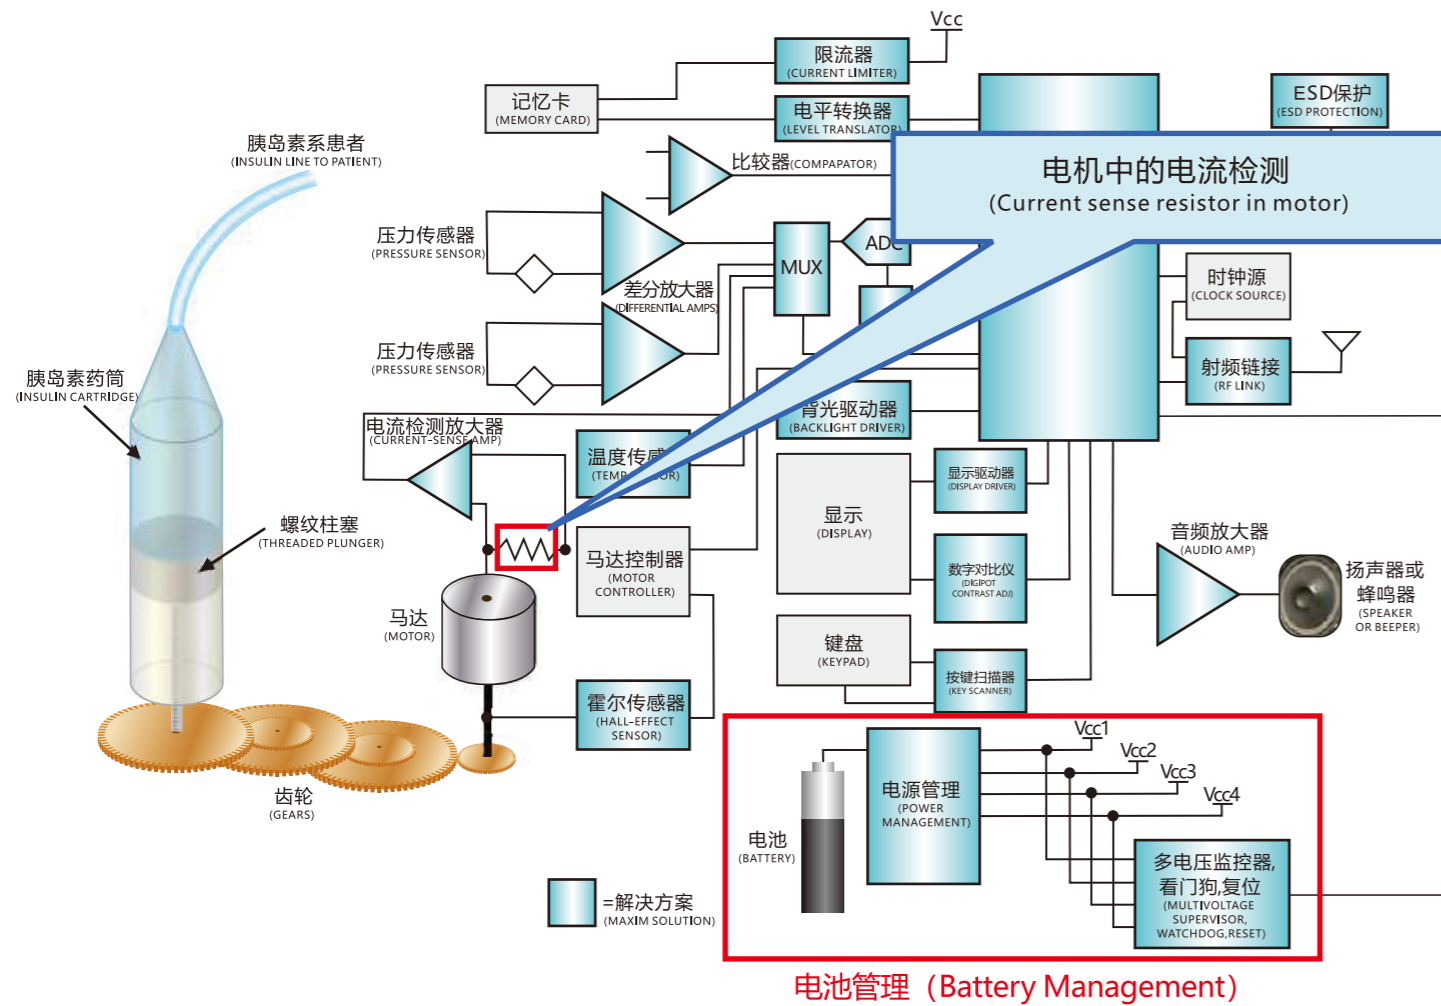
Vcc

限流器
(CURRENT LIMITER)

记忆卡
(MEMORY CARD)

电平转换器
(LEVEL TRANSLATOR)

ESD保护
(ESD PROTECTION)

胰岛素系患者
(INSULIN LINE TO PATIENT)

比较器(COMPAPATOR)

电机中的电流检测
(Current sense resistor in motor)

压力传感器
(PRESSURE SENSOR)

MUX

ADC

差分放大器
(DIFFERENTIAL AMPS)

时钟源
(CLOCK SOURCE)

压力传感器
(PRESSURE SENSOR)

射频链接
(RF LINK)

胰岛素药筒
(INSULIN CARTRIDGE)

背光驱动器
(BACKLIGHT DRIVER)

电流检测放大器
(CURRENT-SENSE AMP)

温度传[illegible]
(TEMP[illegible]OR)

显示驱动器
(DISPLAY DRIVER)

螺纹柱塞
(THREADED PLUNGER)

显示
(DISPLAY)

音频放大器
(AUDIO AMP)

马达控制器
(MOTOR CONTROLLER)

数字对比仪
(DIGIPOT CONTRAST ADJ)

扬声器或蜂鸣器
(SPEAKER OR BEEPER)

马达
(MOTOR)

键盘
(KEYPAD)

按键扫描器
(KEY SCANNER)

霍尔传感器
(HALL-EFFECT SENSOR)

Vcc1
Vcc2
Vcc3
Vcc4

电源管理
(POWER MANAGEMENT)

齿轮
(GEARS)

电池
(BATTERY)

多电压监控器,看门狗,复位
(MULTIVOLTAGE SUPERVISOR, WATCHDOG,RESET)

=解决方案
(MAXIM SOLUTION)

电池管理（Battery Management）